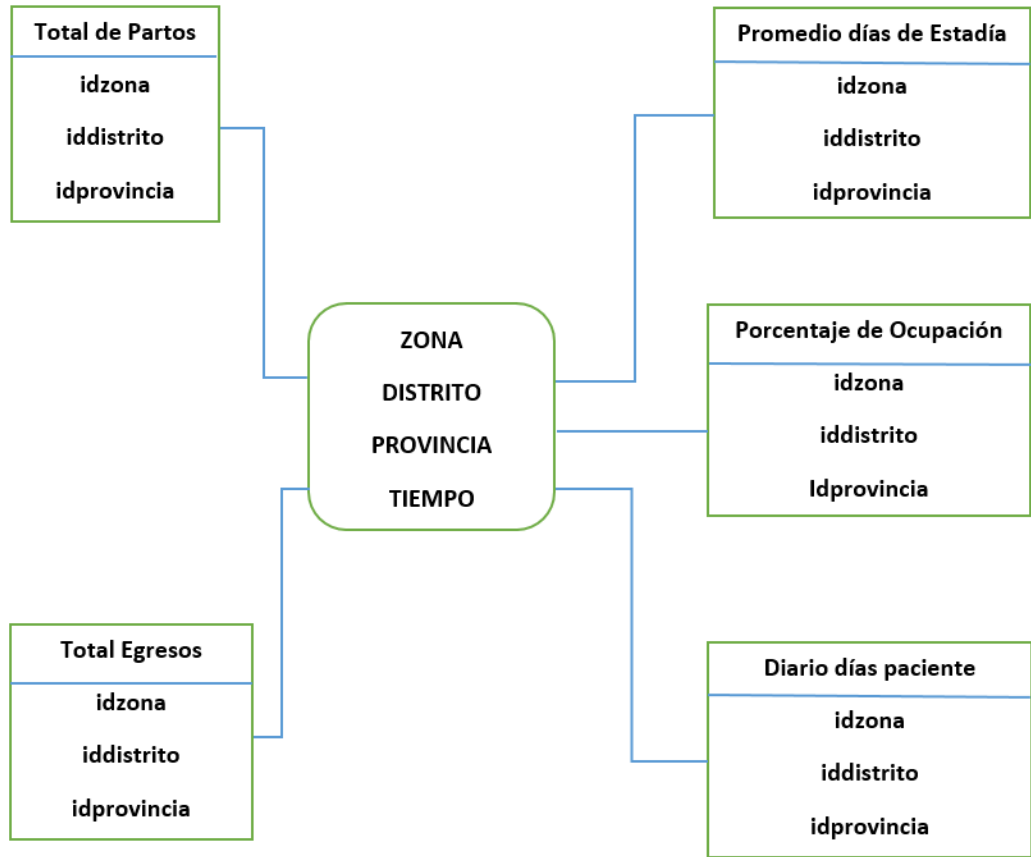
Total de Partos
idzona
iddistrito
idprovincia

Promedio días de Estadía
idzona
iddistrito
idprovincia

ZONA
DISTRITO
PROVINCIA
TIEMPO

Porcentaje de Ocupación
idzona
iddistrito
Idprovincia

Total Egresos
idzona
iddistrito
idprovincia

Diario días paciente
idzona
iddistrito
idprovincia